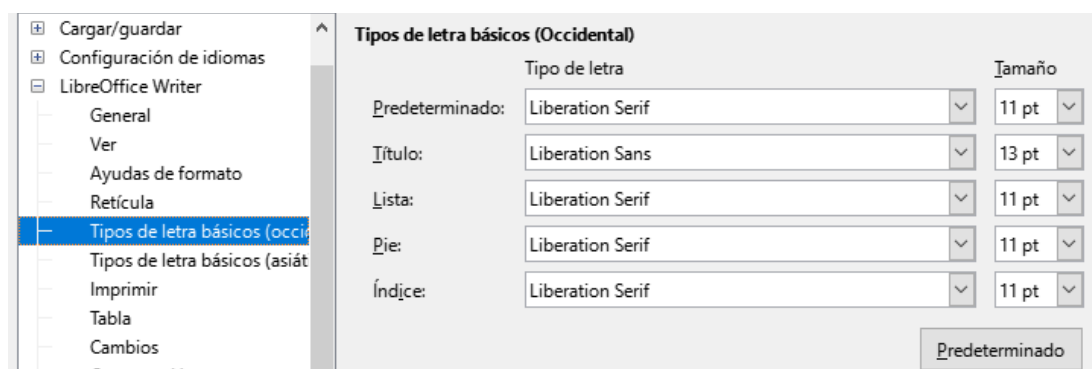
Cargar/guardar
Configuración de idiomas
LibreOffice Writer
General
Ver
Ayudas de formato
Retícula
Tipos de letra básicos (occid
Tipos de letra básicos (asiát
Imprimir
Tabla
Cambios

Tipos de letra básicos (Occidental)

| | Tipo de letra | Tamaño |
|---|---|---|
| Predeterminado: | Liberation Serif | 11 pt |
| Título: | Liberation Sans | 13 pt |
| Lista: | Liberation Serif | 11 pt |
| Pie: | Liberation Serif | 11 pt |
| Índice: | Liberation Serif | 11 pt |

Predeterminado